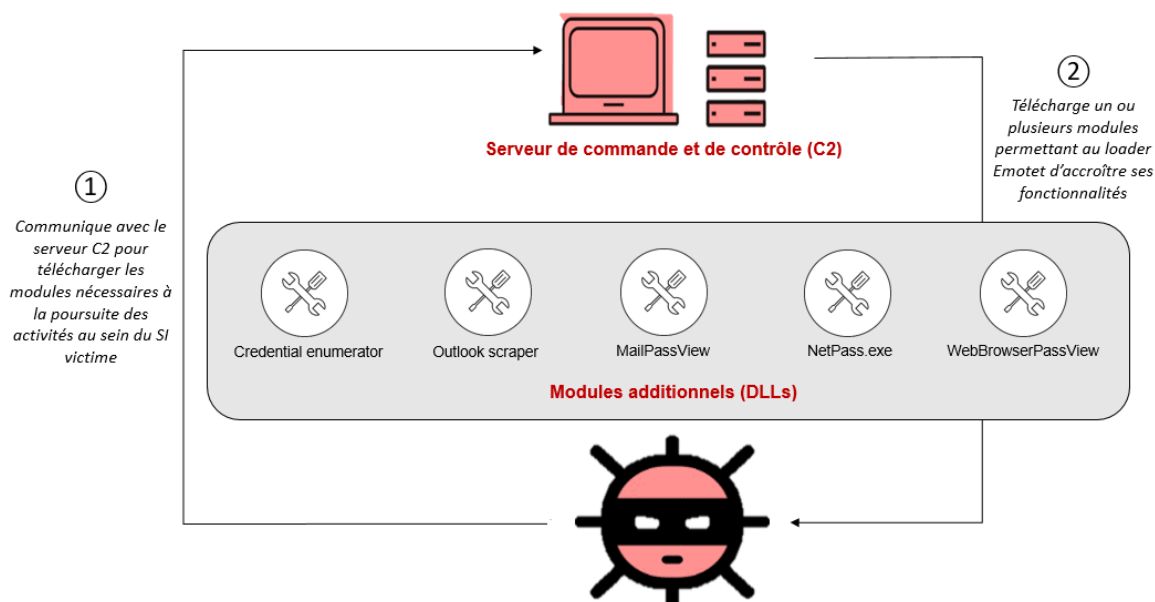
Serveur de commande et de contrôle (C2)

①

Communique avec le serveur C2 pour télécharger les modules nécessaires à la poursuite des activités au sein du SI victime

②

Télécharge un ou plusieurs modules permettant au loader Emotet d'accroître ses fonctionnalités

Credential enumerator

Outlook scraper

MailPassView

NetPass.exe

WebBrowserPassView

Modules additionnels (DLLs)